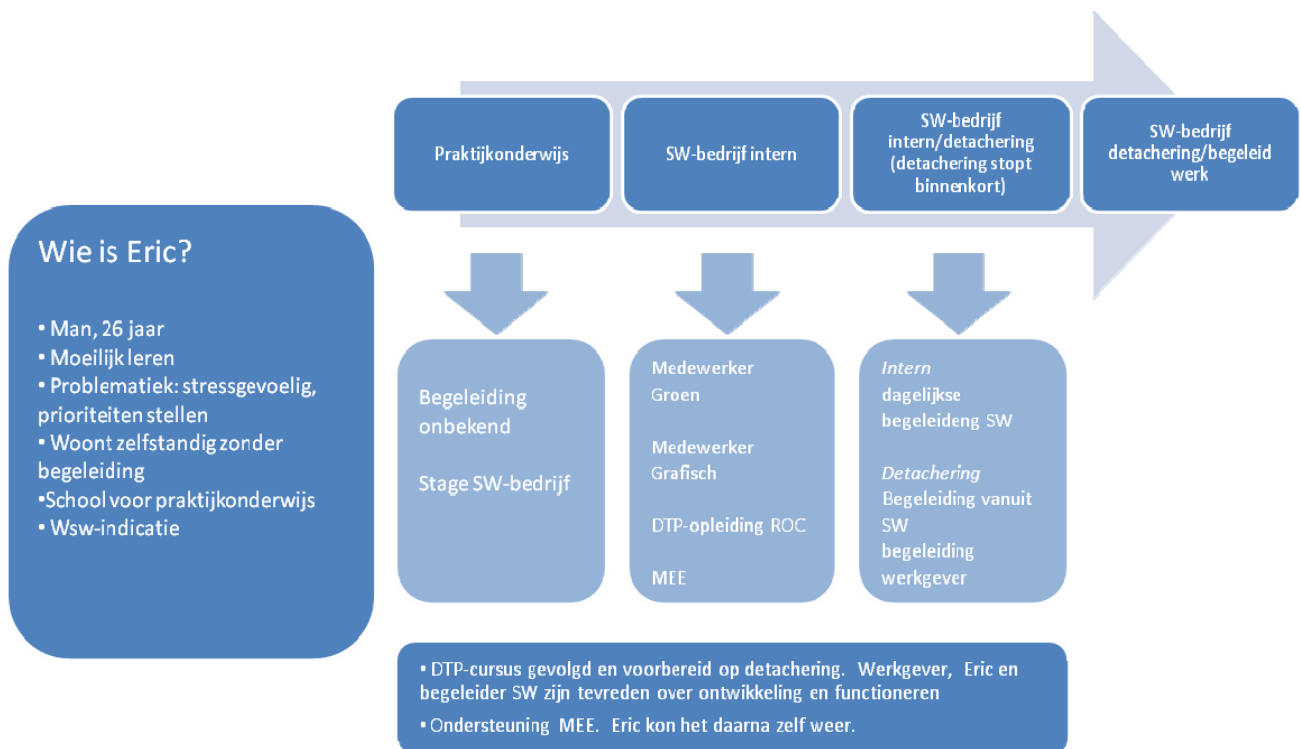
Praktijkonderwijs

SW-bedrijf intern

SW-bedrijf intern/detachering (detachering stopt binnenkort)

SW-bedrijf detachering/begeleid werk

Wie is Eric?

• Man, 26 jaar
• Moeilijk leren
• Problematiek: stressgevoelig, prioriteiten stellen
• Woont zelfstandig zonder begeleiding
•School voor praktijkonderwijs
• Wsw-indicatie

Begeleiding onbekend

Stage SW-bedrijf

Medewerker Groen

Medewerker Grafisch

DTP-opleiding ROC

MEE

*Intern*
dagelijkse begeleideng SW

*Detachering*
Begeleiding vanuit SW
begeleiding werkgever

• DTP-cursus gevolgd en voorbereid op detachering. Werkgever, Eric en begeleider SW zijn tevreden over ontwikkeling en functioneren
• Ondersteuning MEE. Eric kon het daarna zelf weer.